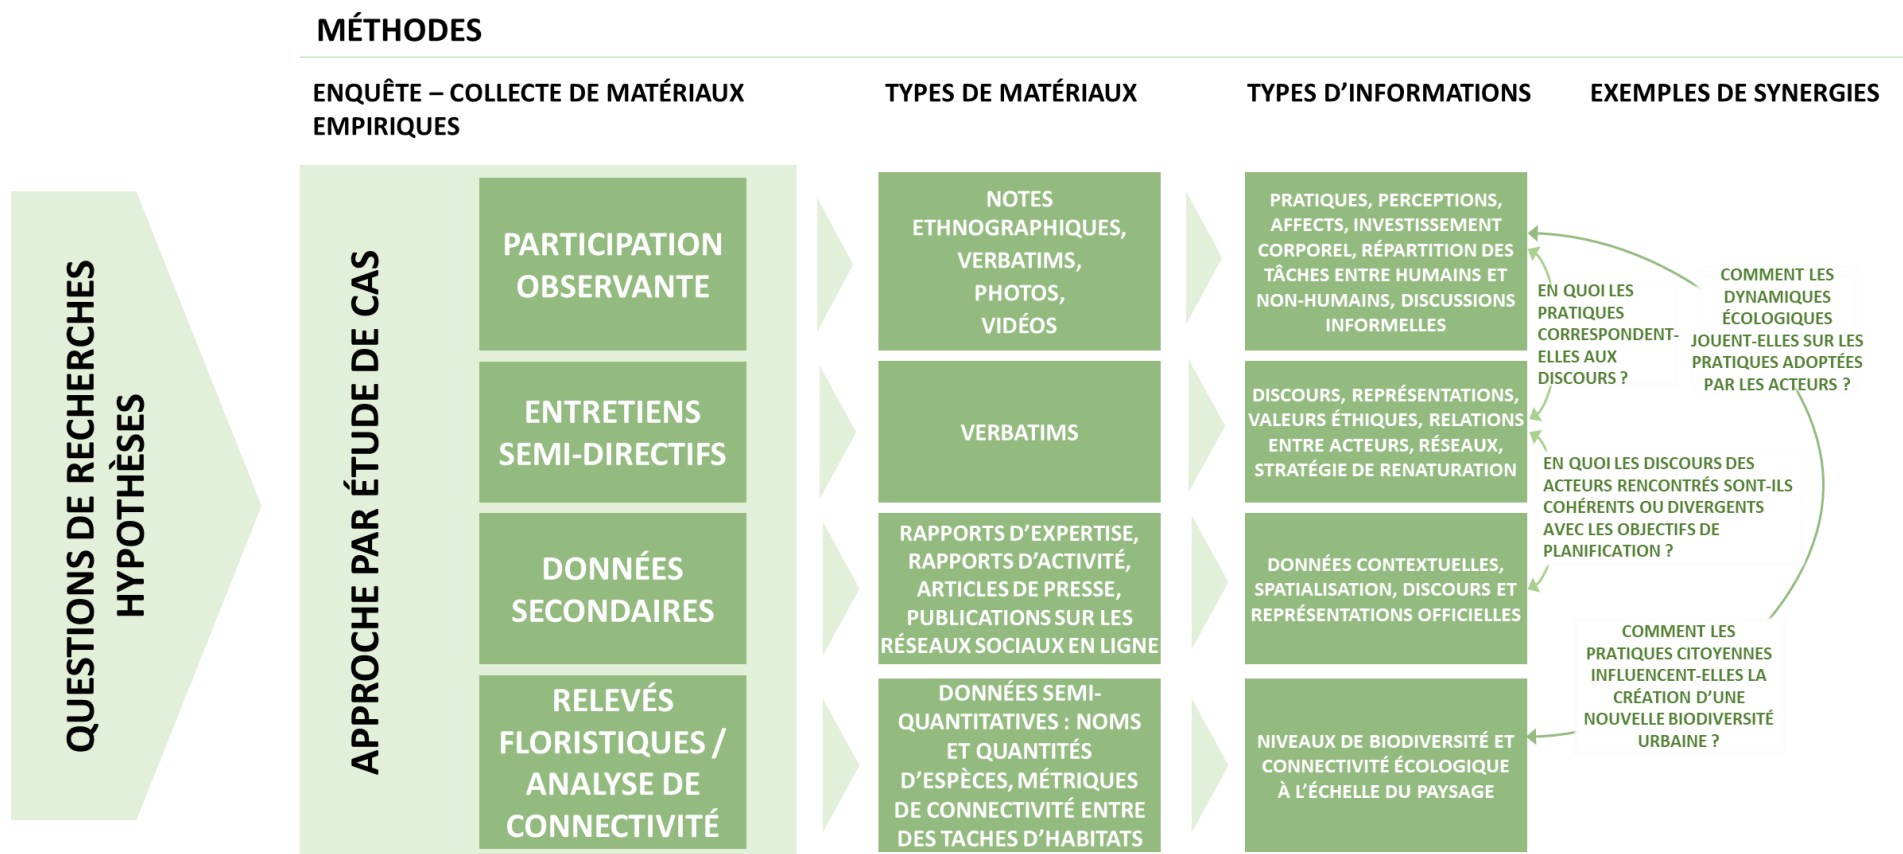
MÉTHODES

ENQUÊTE – COLLECTE DE MATÉRIAUX EMPIRIQUES

TYPES DE MATÉRIAUX

TYPES D'INFORMATIONS

EXEMPLES DE SYNERGIES

QUESTIONS DE RECHERCHES HYPOTHÈSES

APPROCHE PAR ÉTUDE DE CAS

PARTICIPATION OBSERVANTE

NOTES ETHNOGRAPHIQUES, VERBATIMS, PHOTOS, VIDÉOS

PRATIQUES, PERCEPTIONS, AFFECTS, INVESTISSEMENT CORPOREL, RÉPARTITION DES TÂCHES ENTRE HUMAINS ET NON-HUMAINS, DISCUSSIONS INFORMELLES

EN QUOI LES PRATIQUES CORRESPONDENT-ELLES AUX DISCOURS ?

COMMENT LES DYNAMIQUES ÉCOLOGIQUES JOUENT-ELLES SUR LES PRATIQUES ADOPTÉES PAR LES ACTEURS ?

ENTRETIENS SEMI-DIRECTIFS

VERBATIMS

DISCOURS, REPRÉSENTATIONS, VALEURS ÉTHIQUES, RELATIONS ENTRE ACTEURS, RÉSEAUX, STRATÉGIE DE RENATURATION

EN QUOI LES DISCOURS DES ACTEURS RENCONTRÉS SONT-ILS COHÉRENTS OU DIVERGENTS AVEC LES OBJECTIFS DE PLANIFICATION ?

DONNÉES SECONDAIRES

RAPPORTS D'EXPERTISE, RAPPORTS D'ACTIVITÉ, ARTICLES DE PRESSE, PUBLICATIONS SUR LES RÉSEAUX SOCIAUX EN LIGNE

DONNÉES CONTEXTUELLES, SPATIALISATION, DISCOURS ET REPRÉSENTATIONS OFFICIELLES

COMMENT LES PRATIQUES CITOYENNES INFLUENCENT-ELLES LA CRÉATION D'UNE NOUVELLE BIODIVERSITÉ URBAINE ?

RELEVÉS FLORISTIQUES / ANALYSE DE CONNECTIVITÉ

DONNÉES SEMI-QUANTITATIVES : NOMS ET QUANTITÉS D'ESPÈCES, MÉTRIQUES DE CONNECTIVITÉ ENTRE DES TACHES D'HABITATS

NIVEAUX DE BIODIVERSITÉ ET CONNECTIVITÉ ÉCOLOGIQUE À L'ÉCHELLE DU PAYSAGE